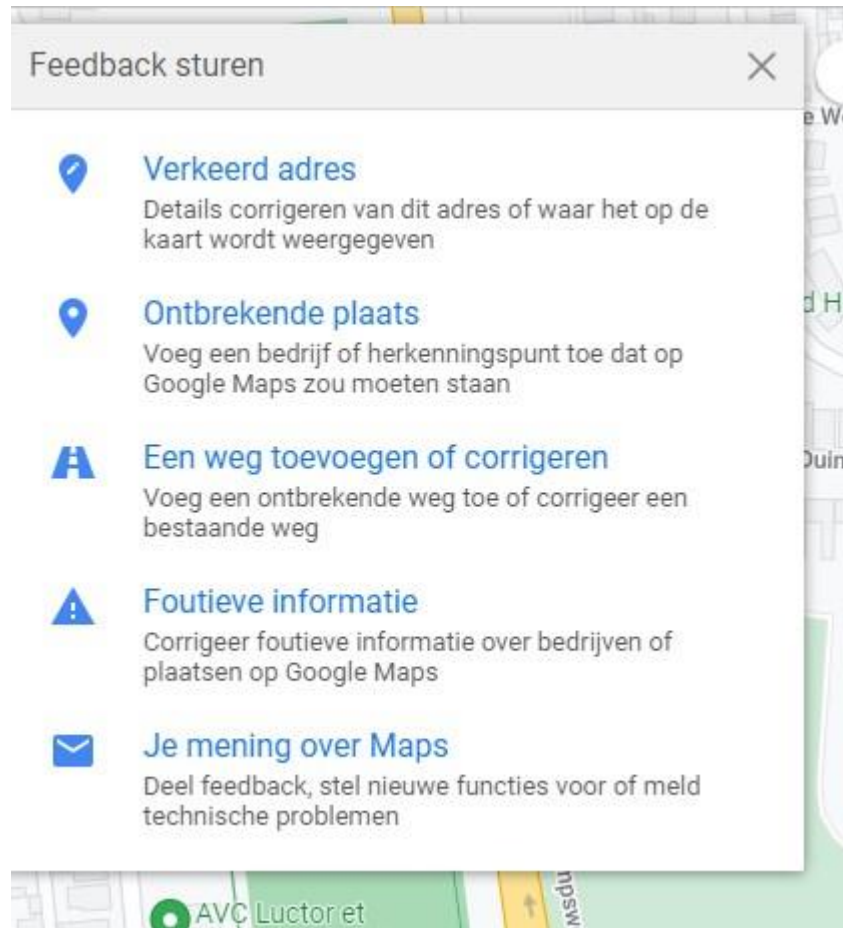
Feedback sturen

×

e W

Verkeerd adres
Details corrigeren van dit adres of waar het op de kaart wordt weergegeven

Ontbrekende plaats
Voeg een bedrijf of herkenningspunt toe dat op Google Maps zou moeten staan

d H

Een weg toevoegen of corrigeren
Voeg een ontbrekende weg toe of corrigeer een bestaande weg

Duin

Foutieve informatie
Corrigeer foutieve informatie over bedrijven of plaatsen op Google Maps

Je mening over Maps
Deel feedback, stel nieuwe functies voor of meld technische problemen

AVC Luctor et

npsw